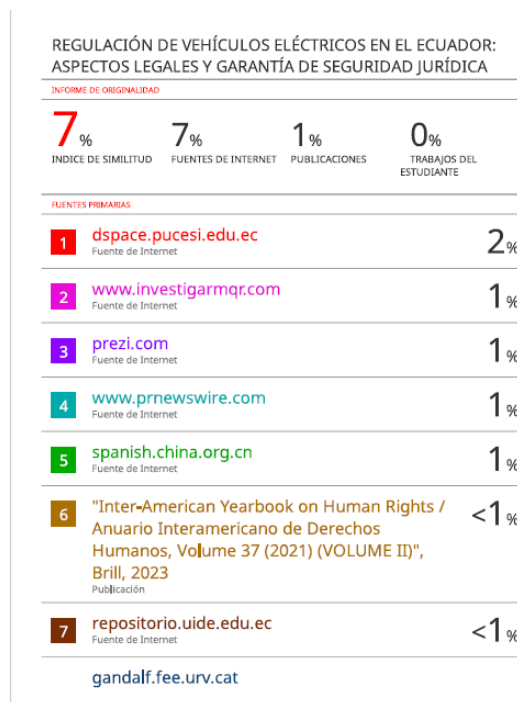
REGULACIÓN DE VEHÍCULOS ELÉCTRICOS EN EL ECUADOR: ASPECTOS LEGALES Y GARANTÍA DE SEGURIDAD JURÍDICA

INFORME DE ORIGINALIDAD

| 7% | 7% | 1% | 0% |
|---|---|---|---|
| INDICE DE SIMILITUD | FUENTES DE INTERNET | PUBLICACIONES | TRABAJOS DEL ESTUDIANTE |

FUENTES PRIMARIAS

| | | |
|---|---|---|
| 1 | dspace.pucesi.edu.ec<br>Fuente de Internet | 2% |
| 2 | www.investigarmqr.com<br>Fuente de Internet | 1% |
| 3 | prezi.com<br>Fuente de Internet | 1% |
| 4 | www.prnewswire.com<br>Fuente de Internet | 1% |
| 5 | spanish.china.org.cn<br>Fuente de Internet | 1% |
| 6 | "Inter-American Yearbook on Human Rights / Anuario Interamericano de Derechos Humanos, Volume 37 (2021) (VOLUME II)", Brill, 2023<br>Publicación | <1% |
| 7 | repositorio.uide.edu.ec<br>Fuente de Internet | <1% |

gandalf.fee.urv.cat